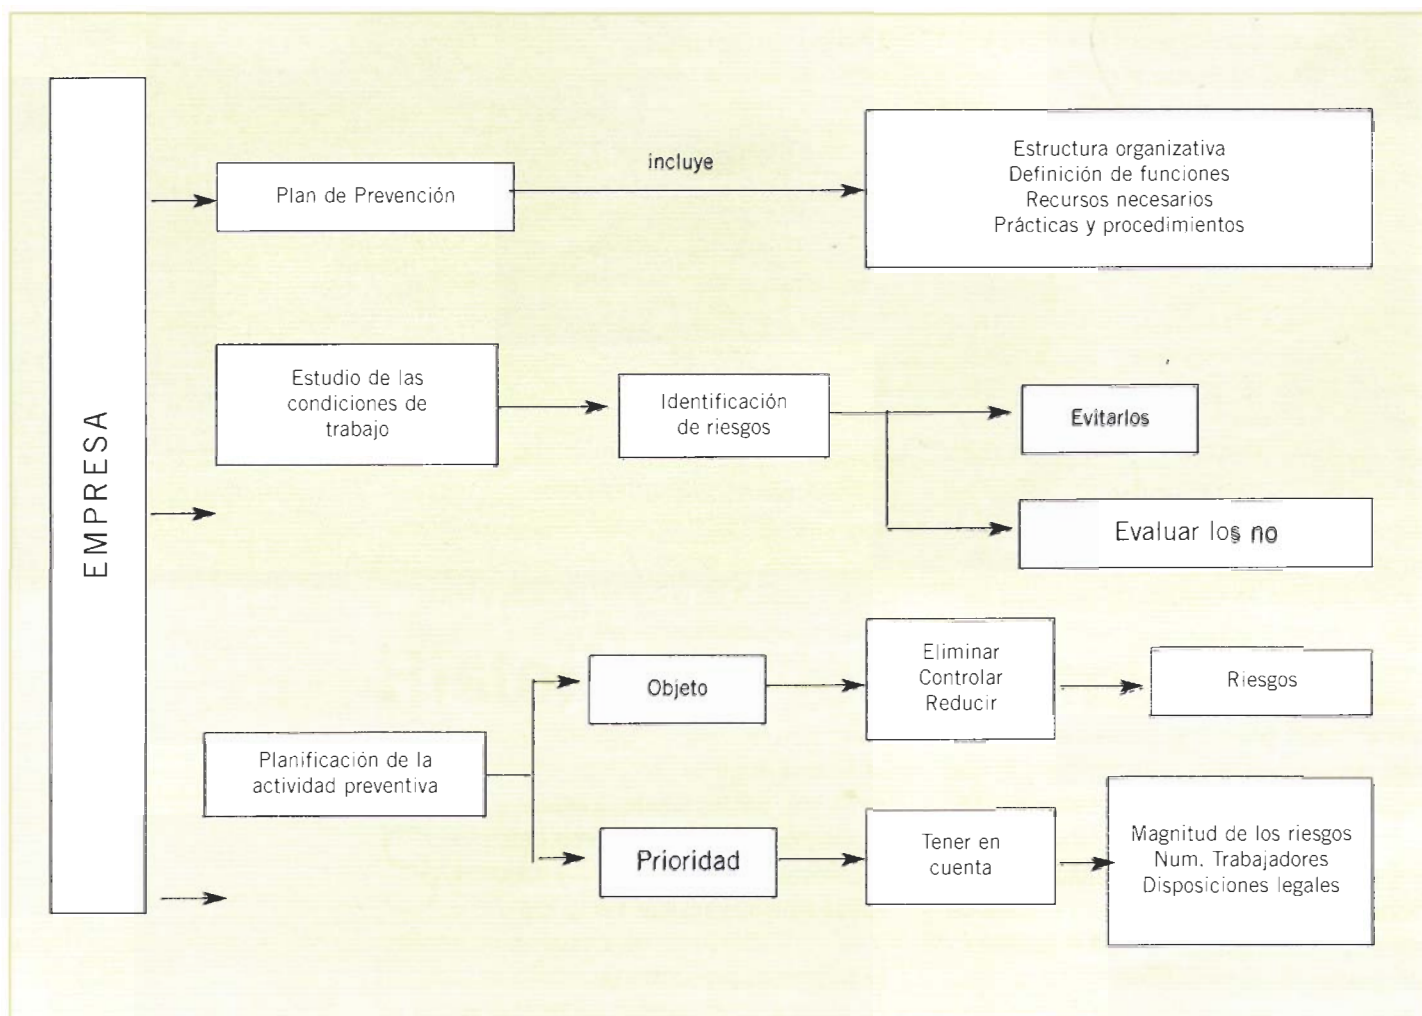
EMPRESA

Plan de Prevención

incluye

Estructura organizativa
Definición de funciones
Recursos necesarios
Prácticas y procedimientos

Estudio de las condiciones de trabajo

Identificación de riesgos

Evitarlos

Evaluar los no

Planificación de la actividad preventiva

Objeto

Eliminar
Controlar
Reducir

Riesgos

Prioridad

Tener en cuenta

Magnitud de los riesgos
Num. Trabajadores
Disposiciones legales